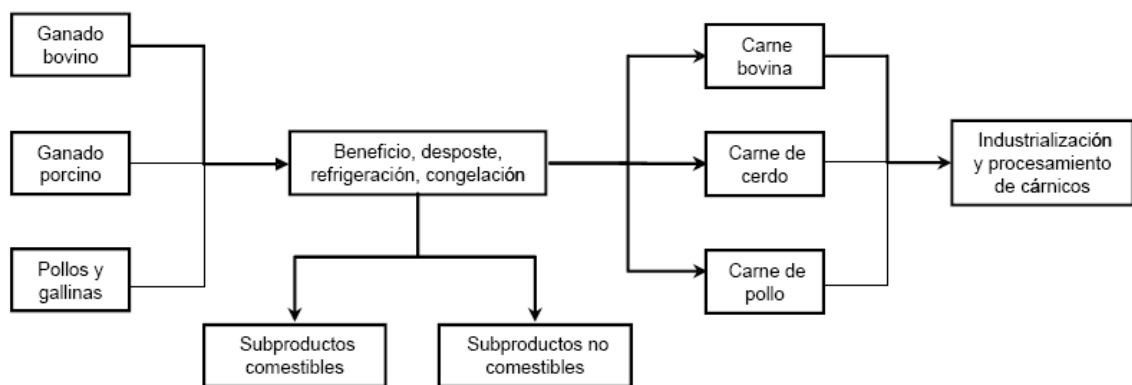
Ganado bovino

Ganado porcino

Pollos y gallinas

Beneficio, desposte, refrigeración, congelación

Subproductos comestibles

Subproductos no comestibles

Carne bovina

Carne de cerdo

Carne de pollo

Industrialización y procesamiento de cárnicos